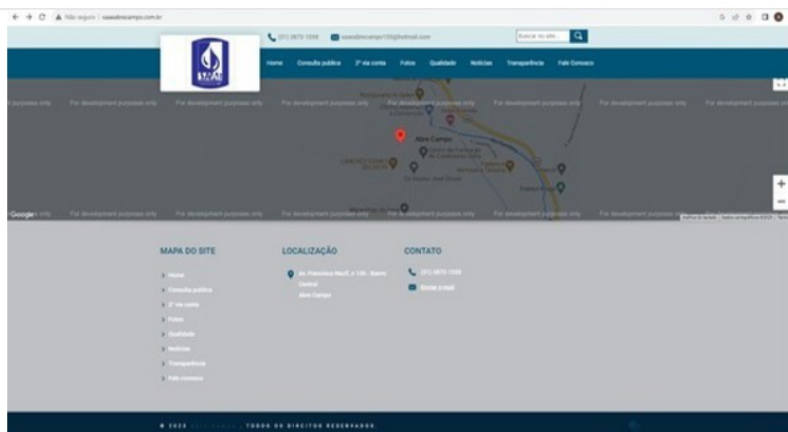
Não seguro | saaealtocampo.com.br

(31) 3873-1338 saaealtocampo100@hotmail.com Buscar no site... 

Home Consulta pública 2ª via conta Fotos Qualidade Notícias Transparência Fale Conosco

For development purposes only For development purposes only For development purposes only For development purposes only For development purposes only

Alvo Campo

Google

MAPA DO SITE
Home
Consulta pública
2ª via conta
Fotos
Qualidade
Notícias
Transparência
Fale conosco

LOCALIZAÇÃO
Av. Francisco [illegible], nº 130 - Bairro Central
Alvo Campo

CONTATO
(31) 3873-1338
Enviar e-mail

© 2023 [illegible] - TODOS OS DIREITOS RESERVADOS